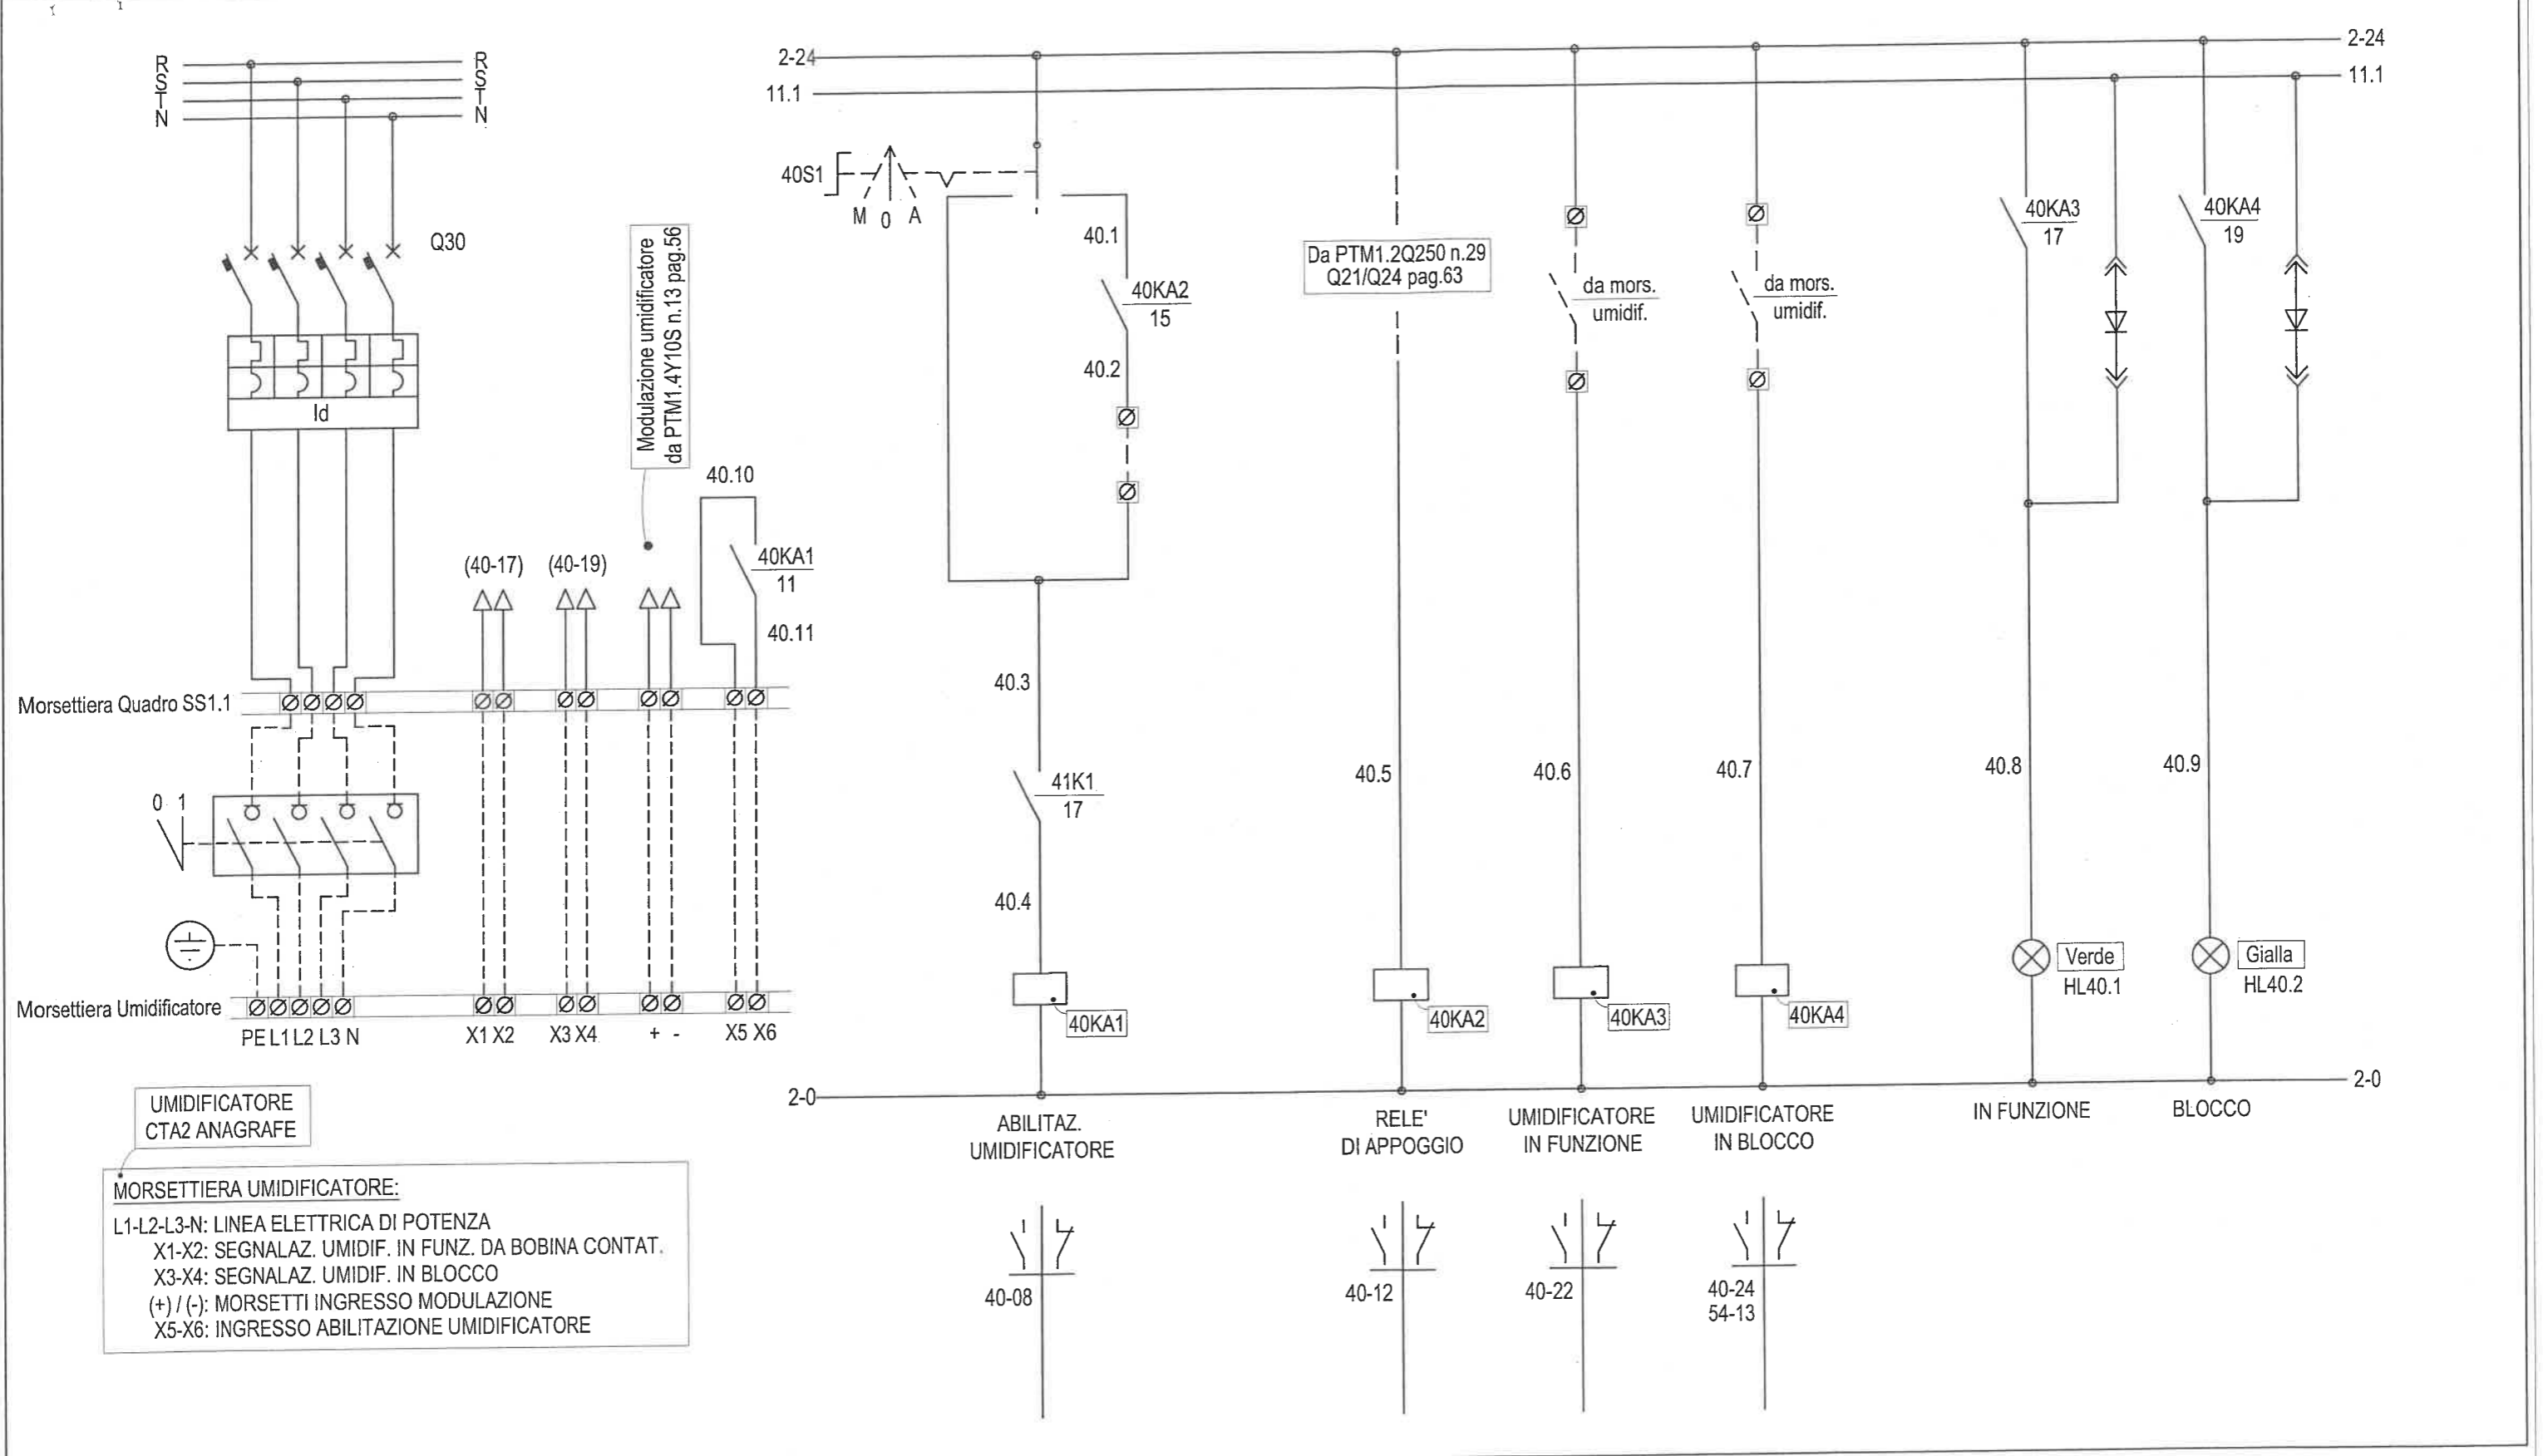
R
S
T
N

R
S
T
N

Q30

Id

Modulazione umidificatore da PTM1.4Y10S n.13 pag.56

40.10

40KA1
11

40.11

(40-17) (40-19)

Morsettiera Quadro SS1.1

0 1

Morsettiera Umidificatore

PE L1 L2 L3 N

X1 X2 X3 X4 + - X5 X6

UMIDIFICATORE
CTA2 ANAGRAFE

MORSETTIERA UMIDIFICATORE:
L1-L2-L3-N: LINEA ELETTRICA DI POTENZA
X1-X2: SEGNALAZ. UMIDIF. IN FUNZ. DA BOBINA CONTAT.
X3-X4: SEGNALAZ. UMIDIF. IN BLOCCO
(+) / (-): MORSETTI INGRESSO MODULAZIONE
X5-X6: INGRESSO ABILITAZIONE UMIDIFICATORE

2-24
11.1

2-24
11.1

40S1
M 0 A

40.1

40KA2
15

40.2

40.3

41K1
17

40.4

40KA1

Da PTM1.2Q250 n.29
Q21/Q24 pag.63

40.5

40KA2

da mors.
umidif.

40.6

40KA3

da mors.
umidif.

40.7

40KA4

40KA3
17

40.8

Verde
HL40.1

40KA4
19

40.9

Gialla
HL40.2

2-0

2-0

ABILITAZ.
UMIDIFICATORE

RELE'
DI APPOGGIO

UMIDIFICATORE
IN FUNZIONE

UMIDIFICATORE
IN BLOCCO

IN FUNZIONE

BLOCCO

40-08

40-12

40-22

40-24
54-13